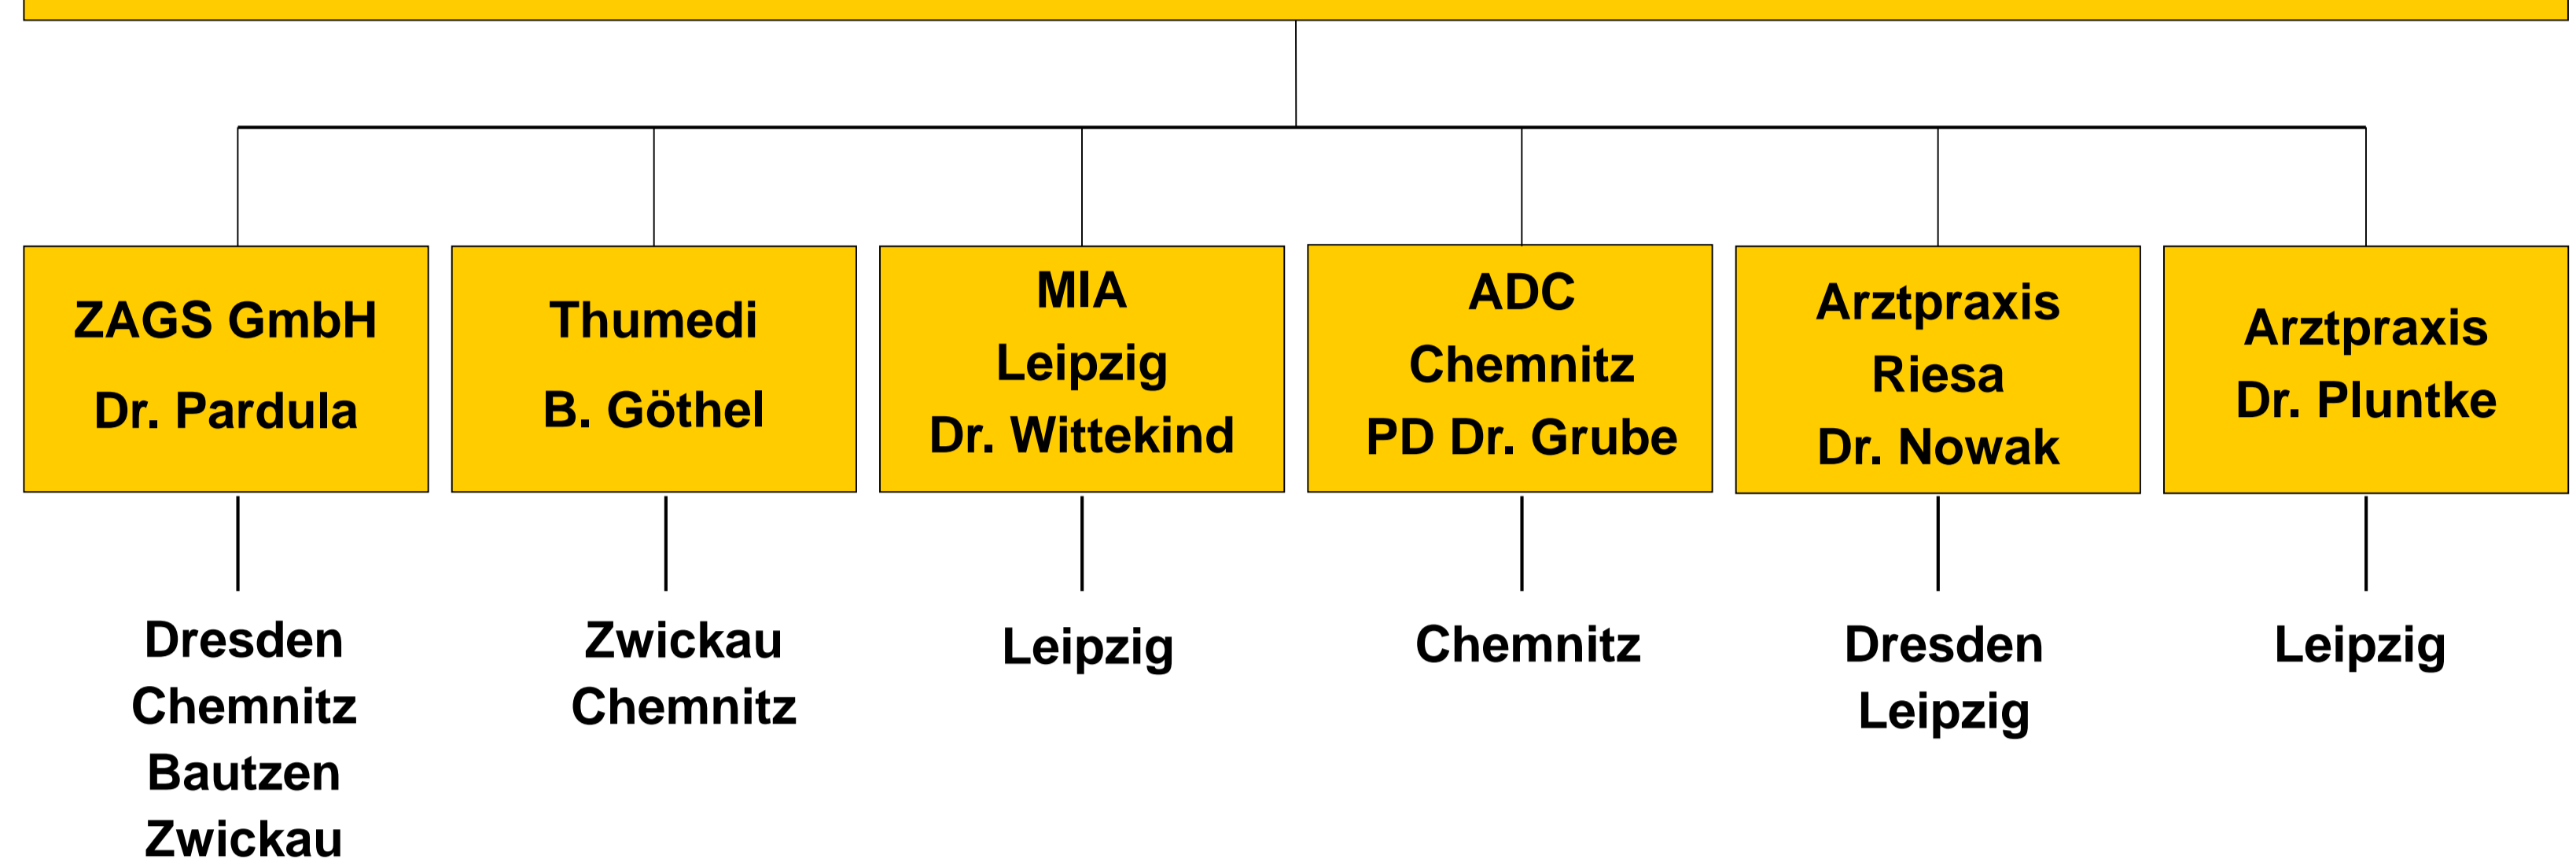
ZAGS GmbH
Dr. Pardula

Dresden
Chemnitz
Bautzen
Zwickau

Thumedi
B. Göthel

Zwickau
Chemnitz

MIA
Leipzig
Dr. Wittekind

Leipzig

ADC
Chemnitz
PD Dr. Grube

Chemnitz

Arztpraxis
Riesa
Dr. Nowak

Dresden
Leipzig

Arztpraxis
Dr. Pluntke

Leipzig